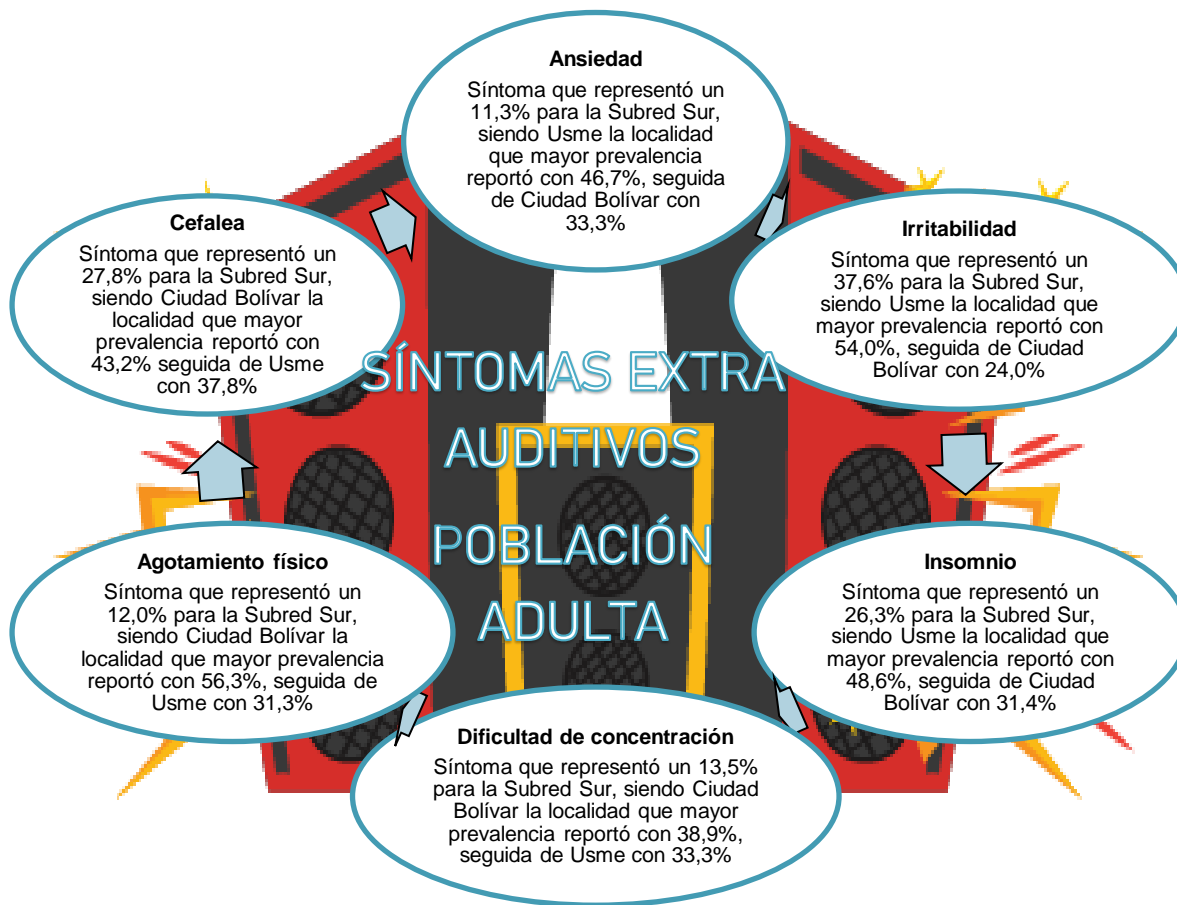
Ansiedad

Síntoma que representó un 11,3% para la Subred Sur, siendo Usme la localidad que mayor prevalencia reportó con 46,7%, seguida de Ciudad Bolívar con 33,3%

Cefalea

Síntoma que representó un 27,8% para la Subred Sur, siendo Ciudad Bolívar la localidad que mayor prevalencia reportó con 43,2% seguida de Usme con 37,8%

Irritabilidad

Síntoma que representó un 37,6% para la Subred Sur, siendo Usme la localidad que mayor prevalencia reportó con 54,0%, seguida de Ciudad Bolívar con 24,0%

SÍNTOMAS EXTRA AUDITIVOS

POBLACIÓN ADULTA

Agotamiento físico

Síntoma que representó un 12,0% para la Subred Sur, siendo Ciudad Bolívar la localidad que mayor prevalencia reportó con 56,3%, seguida de Usme con 31,3%

Insomnio

Síntoma que representó un 26,3% para la Subred Sur, siendo Usme la localidad que mayor prevalencia reportó con 48,6%, seguida de Ciudad Bolívar con 31,4%

Dificultad de concentración

Síntoma que representó un 13,5% para la Subred Sur, siendo Ciudad Bolívar la localidad que mayor prevalencia reportó con 38,9%, seguida de Usme con 33,3%